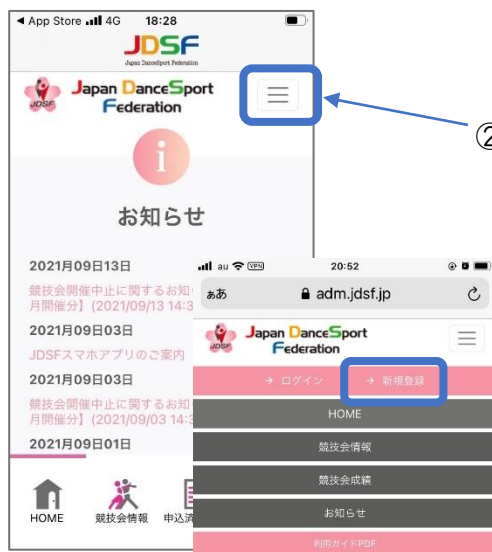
◀ App Store 4G 18:28

JDSF
Japan DanceSport Federation

JDSF
Japan DanceSport Federation

②

お知らせ

2021月09日13日
競技会開催中止に関するお知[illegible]月開催分】(2021/09/13 14:3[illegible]

2021月09日03日
JDSFスマホアプリのご案内

2021月09日03日
競技会開催中止に関するお知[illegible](2021/09/03 14:3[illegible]

2021月09日01日

HOME 競技会情報 申込済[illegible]

au VPN 20:52

ぁあ adm.jdsf.jp

JDSF
Japan DanceSport Federation

→ ログイン → 新規登録

HOME

競技会情報

競技会成績

お知らせ

利用ガイドPDF